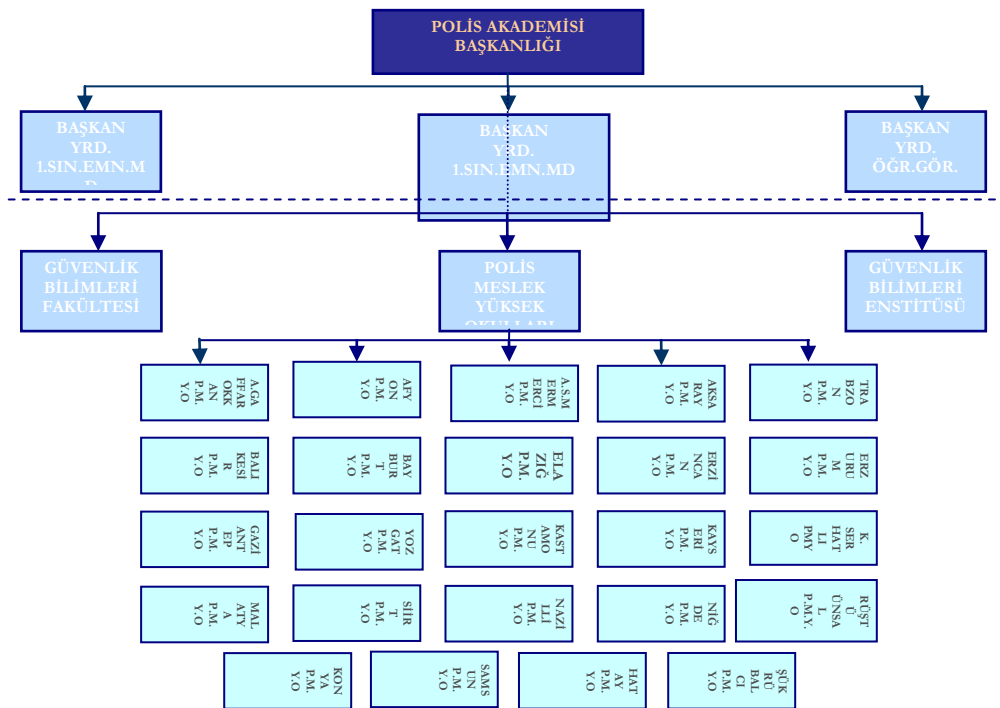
POLİS AKADEMİSİ BAŞKANLIĞI

BAŞKAN YRD. 1.SIN.EMN.M D

BAŞKAN YRD. 1.SIN.EMN.MD

BAŞKAN YRD. ÖĞR.GÖR.

GÜVENLİK BİLİMLERİ FAKÜLTESİ

POLİS MESLEK YÜKSEK OKULLARI

GÜVENLİK BİLİMLERİ ENSTİTÜSÜ

AĞA FFAR OKK AN P.M. Y.O

AFY ON P.M. Y.O

A.S.M ERM ERCİ P.M. Y.O

AKSA RAY P.M. Y.O

TRA BZO N P.M. Y.O

BALI KESİ R P.M. Y.O

BAY BUR T P.M. Y.O

ELA ZIĞ P.M. Y.O

ERZİ NCA N P.M. Y.O

ERZ URU M P.M. Y.O

GAZİ ANT EP P.M. Y.O

YOZ GAT P.M. Y.O

KAST AMO NU P.M. Y.O

KAYS ERİ P.M. Y.O

K. SER HAT LI PMY O

MAL ATY A P.M. Y.O

SİİR T P.M. Y.O

NAZİ LLİ P.M. Y.O

NİĞ DE P.M. Y.O

RÜŞT Ü ÜNSA L P.M.Y. O

KON YA P.M. Y.O

SAMS UN P.M. Y.O

HAT AY P.M. Y.O

ŞÜK RÜ BAL CI P.M. Y.O